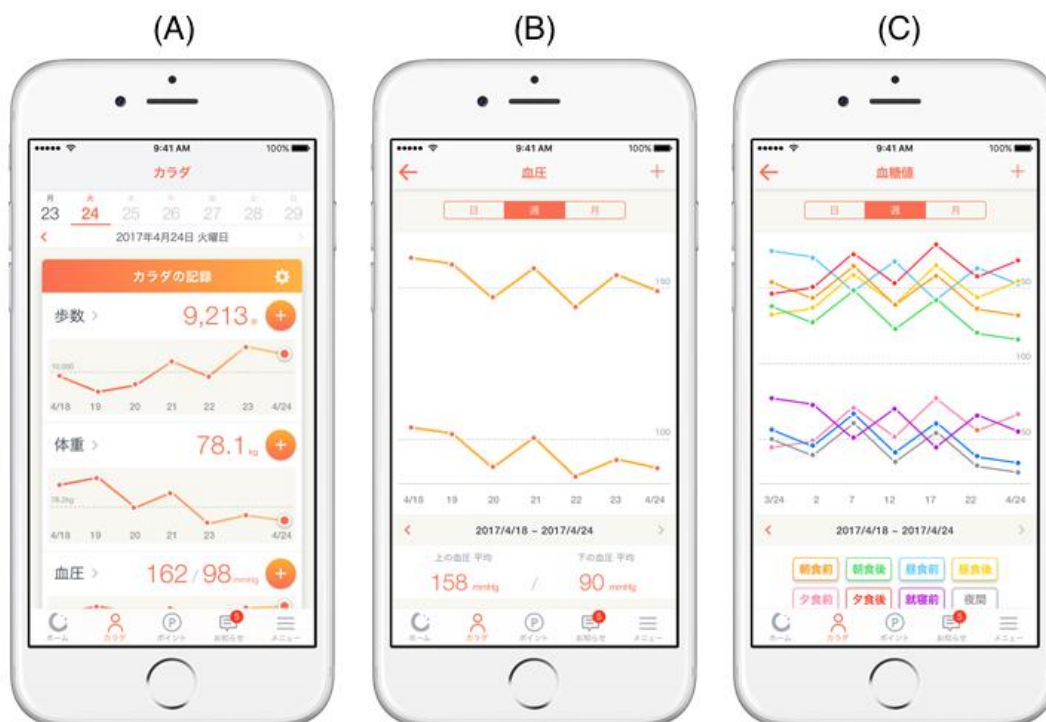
(A)

9:41 AM 100%

カラダ

月 23 火 24 25 26 27 28 29

2017年4月24日 火曜日

カラダの記録

歩数 > 9,213歩

10,000

4/18 19 20 21 22 23 4/24

体重 > 78.1kg

78.2kg

4/18 19 20 21 22 23 4/24

血圧 > 162 / 98mmHg

ホーム カラダ ポイント お知らせ メニュー

(B)

9:41 AM 100%

血圧

日 週 月

150

100

4/18 19 20 21 22 23 4/24

2017/4/18 ~ 2017/4/24

上の血圧 平均 158 mmHg / 下の血圧 平均 90 mmHg

ホーム カラダ ポイント お知らせ メニュー

(C)

9:41 AM 100%

血糖値

日 週 月

150

100

50

3/24 2 7 12 17 22 4/24

2017/4/18 ~ 2017/4/24

朝食前 朝食後 昼食前 昼食後

夕食前 夕食後 就寝前 夜間

ホーム カラダ ポイント お知らせ メニュー